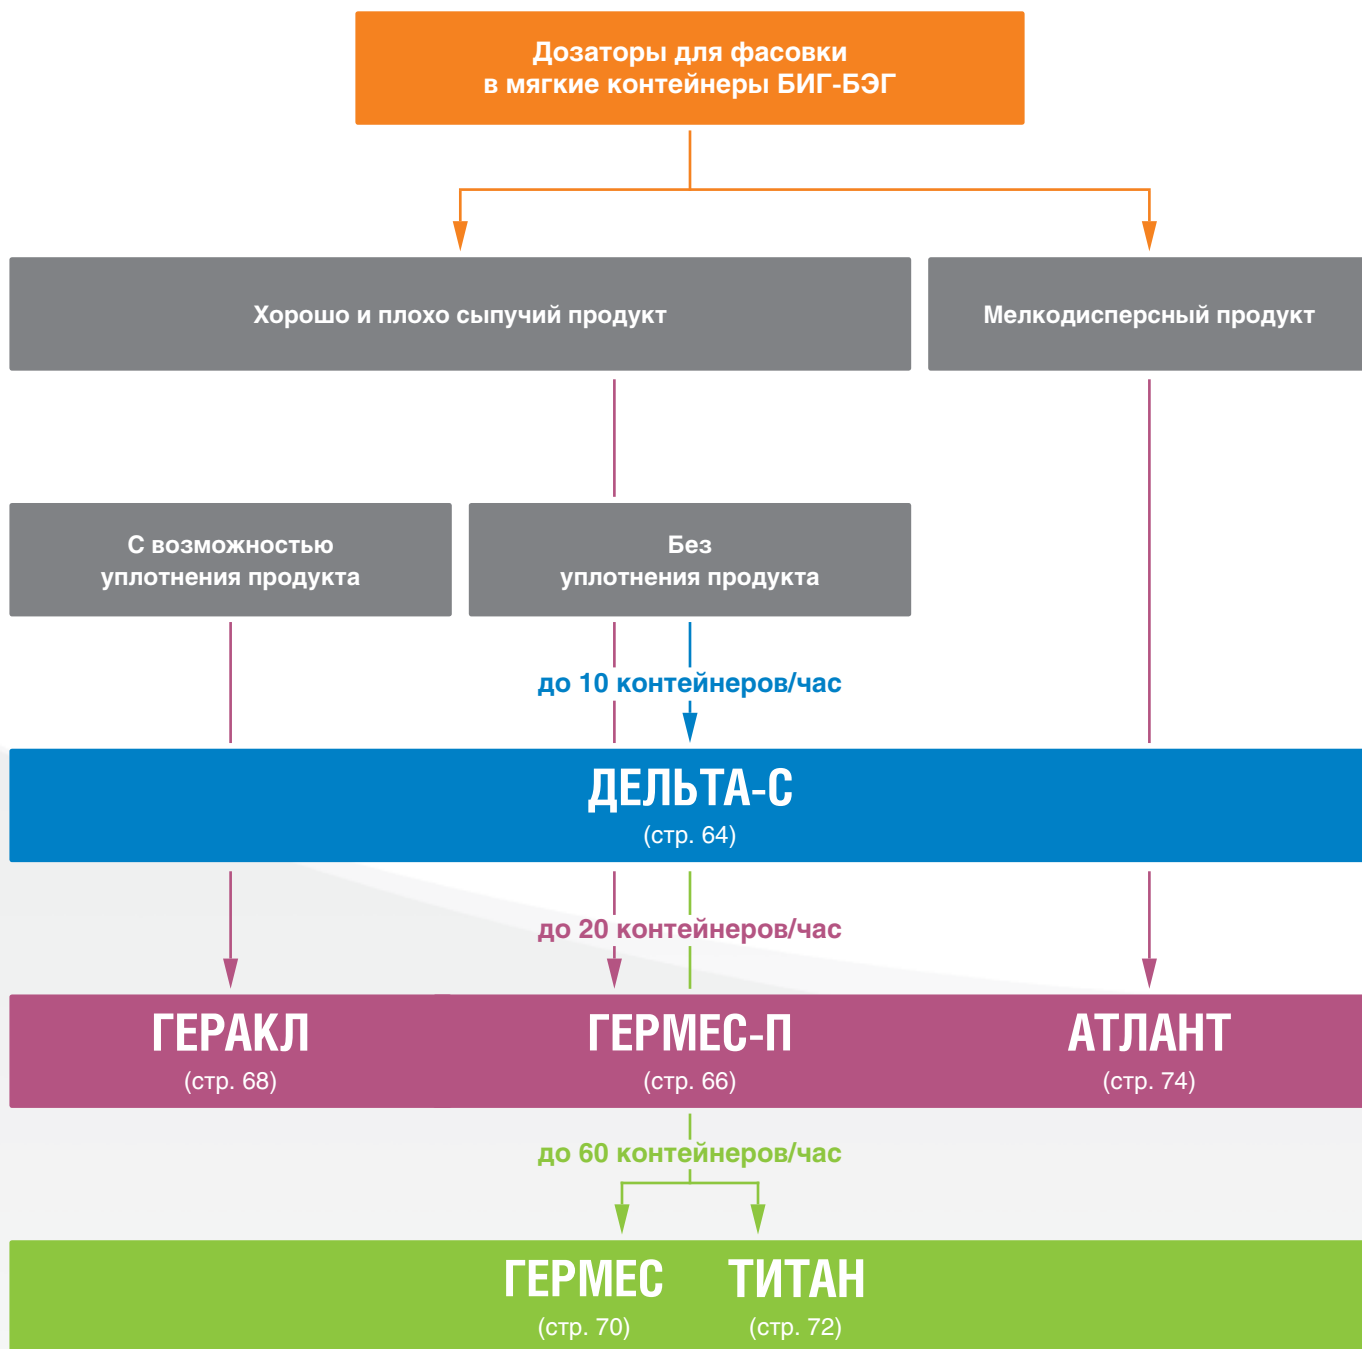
Дозаторы для фасовки в мягкие контейнеры БИГ-БЭГ

Хорошо и плохо сыпучий продукт

Мелкодисперсный продукт

С возможностью уплотнения продукта

Без уплотнения продукта

до 10 контейнеров/час

ДЕЛЬТА-С
(стр. 64)

до 20 контейнеров/час

ГЕРАКЛ
(стр. 68)

ГЕРМЕС-П
(стр. 66)

АТЛАНТ
(стр. 74)

до 60 контейнеров/час

ГЕРМЕС
(стр. 70)

ТИТАН
(стр. 72)